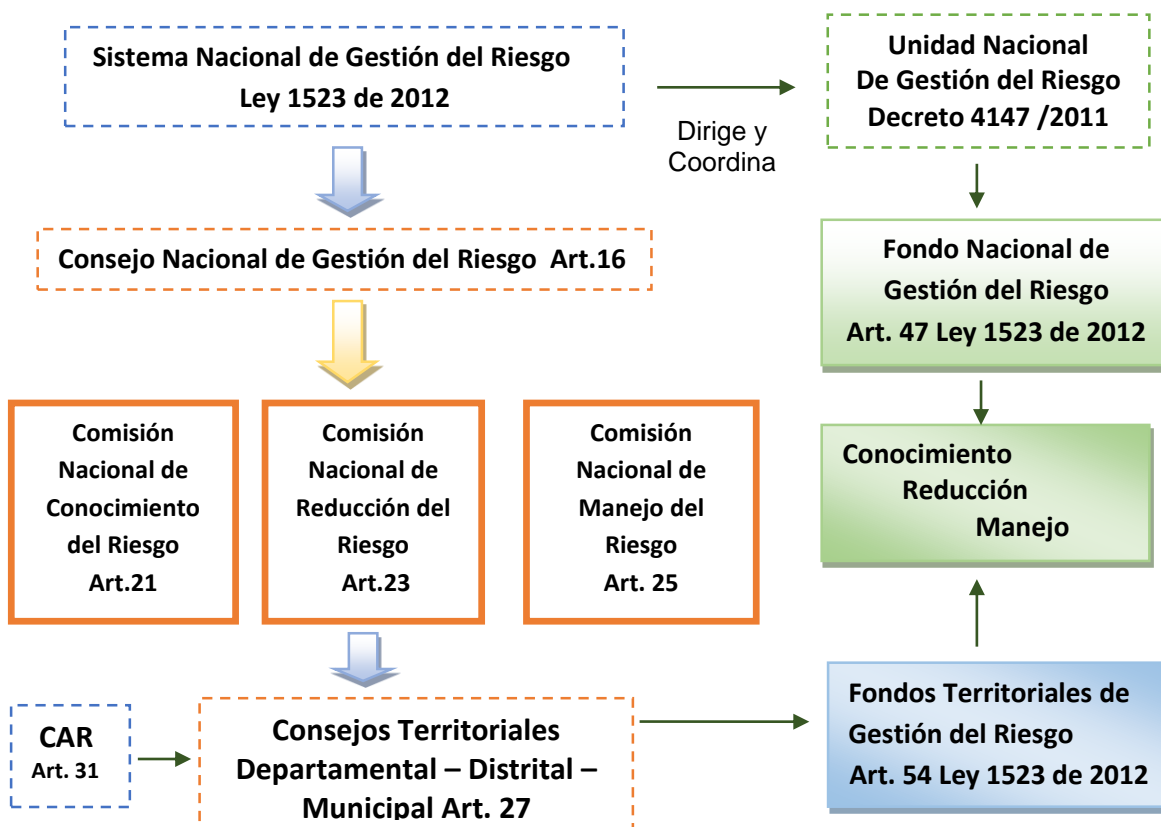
Sistema Nacional de Gestión del Riesgo
Ley 1523 de 2012

Dirige y Coordina

Unidad Nacional
De Gestión del Riesgo
Decreto 4147 /2011

Consejo Nacional de Gestión del Riesgo Art.16

Fondo Nacional de Gestión del Riesgo
Art. 47 Ley 1523 de 2012

Comisión Nacional de Conocimiento del Riesgo
Art.21

Comisión Nacional de Reducción del Riesgo
Art.23

Comisión Nacional de Manejo del Riesgo
Art. 25

Conocimiento
Reducción
Manejo

CAR
Art. 31

Consejos Territoriales
Departamental – Distrital – Municipal Art. 27

Fondos Territoriales de Gestión del Riesgo
Art. 54 Ley 1523 de 2012